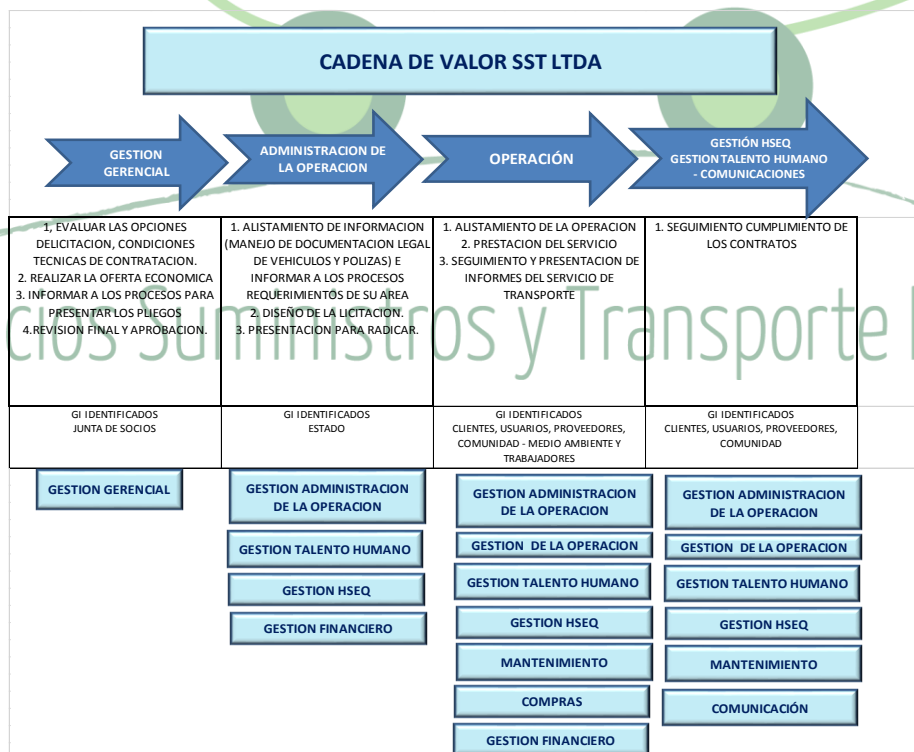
CADENA DE VALOR SST LTDA

GESTION GERENCIAL

ADMINISTRACION DE LA OPERACION

OPERACIÓN

GESTIÓN HSEQ GESTION TALENTO HUMANO - COMUNICACIONES

| 1, EVALUAR LAS OPCIONES DELICITACION, CONDICIONES TECNICAS DE CONTRATACION. 2. REALIZAR LA OFERTA ECONOMICA 3. INFORMAR A LOS PROCESOS PARA PRESENTAR LOS PLIEGOS 4.REVISION FINAL Y APROBACION. | 1. ALISTAMIENTO DE INFORMACION (MANEJO DE DOCUMENTACION LEGAL DE VEHICULOS Y POLIZAS) E INFORMAR A LOS PROCESOS REQUERIMIENTOS DE SU AREA 2. DISEÑO DE LA LICITACION. 3. PRESENTACION PARA RADICAR. | 1. ALISTAMIENTO DE LA OPERACION 2. PRESTACION DEL SERVICIO 3. SEGUIMIENTO Y PRESENTACION DE INFORMES DEL SERVICIO DE TRANSPORTE | 1. SEGUIMIENTO CUMPLIMIENTO DE LOS CONTRATOS |
|---|---|---|---|
| GI IDENTIFICADOS JUNTA DE SOCIOS | GI IDENTIFICADOS ESTADO | GI IDENTIFICADOS CLIENTES, USUARIOS, PROVEEDORES, COMUNIDAD - MEDIO AMBIENTE Y TRABAJADORES | GI IDENTIFICADOS CLIENTES, USUARIOS, PROVEEDORES, COMUNIDAD |

cios Suministros y Transporte l

GESTION GERENCIAL

GESTION ADMINISTRACION DE LA OPERACION
GESTION TALENTO HUMANO
GESTION HSEQ
GESTION FINANCIERO

GESTION ADMINISTRACION DE LA OPERACION
GESTION DE LA OPERACION
GESTION TALENTO HUMANO
GESTION HSEQ
MANTENIMIENTO
COMPRAS
GESTION FINANCIERO

GESTION ADMINISTRACION DE LA OPERACION
GESTION DE LA OPERACION
GESTION TALENTO HUMANO
GESTION HSEQ
MANTENIMIENTO
COMUNICACIÓN